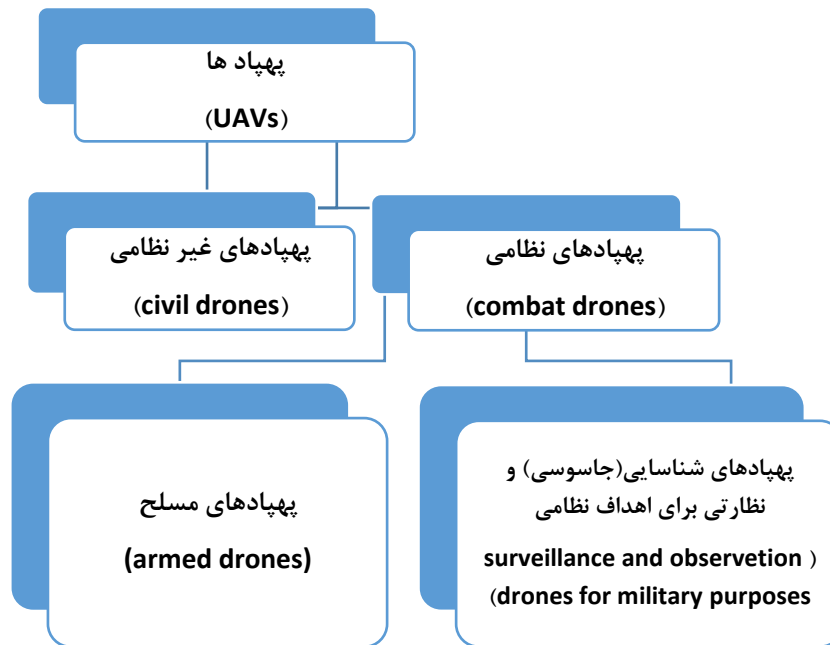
پهپاد ها
(UAVs)

پهپادهای غیر نظامی
(civil drones)

پهپادهای نظامی
(combat drones)

پهپادهای مسلح
(armed drones)

پهپادهای شناسایی(جاسوسی) و نظارتی برای اهداف نظامی
( surveillance and observetion drones for military purposes)